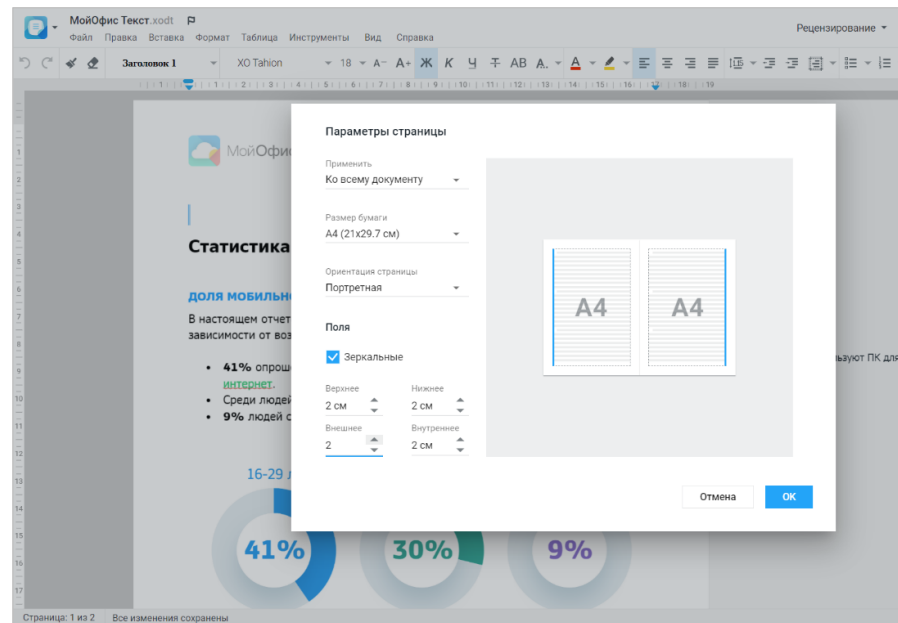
МойОфис Текст.xodt

Файл Правка Вставка Формат Таблица Инструменты Вид Справка

Рецензирование

Заголовок 1 XO Tahion 18 A- A+ Ж К Ч Т AB A

МойОфис

Статистика

доля мобильн

В настоящем отчет зависимости от воз

• 41% опрош интернет.
• Среди людей
• 9% людей с

ьзуют ПК для

16-29

41% 30% 9%

Параметры страницы

Применить
Ко всему документу

Размер бумаги
А4 (21x29.7 см)

Ориентация страницы
Портретная

Поля

Зеркальные

Верхнее
2 см

Нижнее
2 см

Внешнее
2

Внутреннее
2 см

A4 A4

Отмена ОК

Страница: 1 из 2 Все изменения сохранены